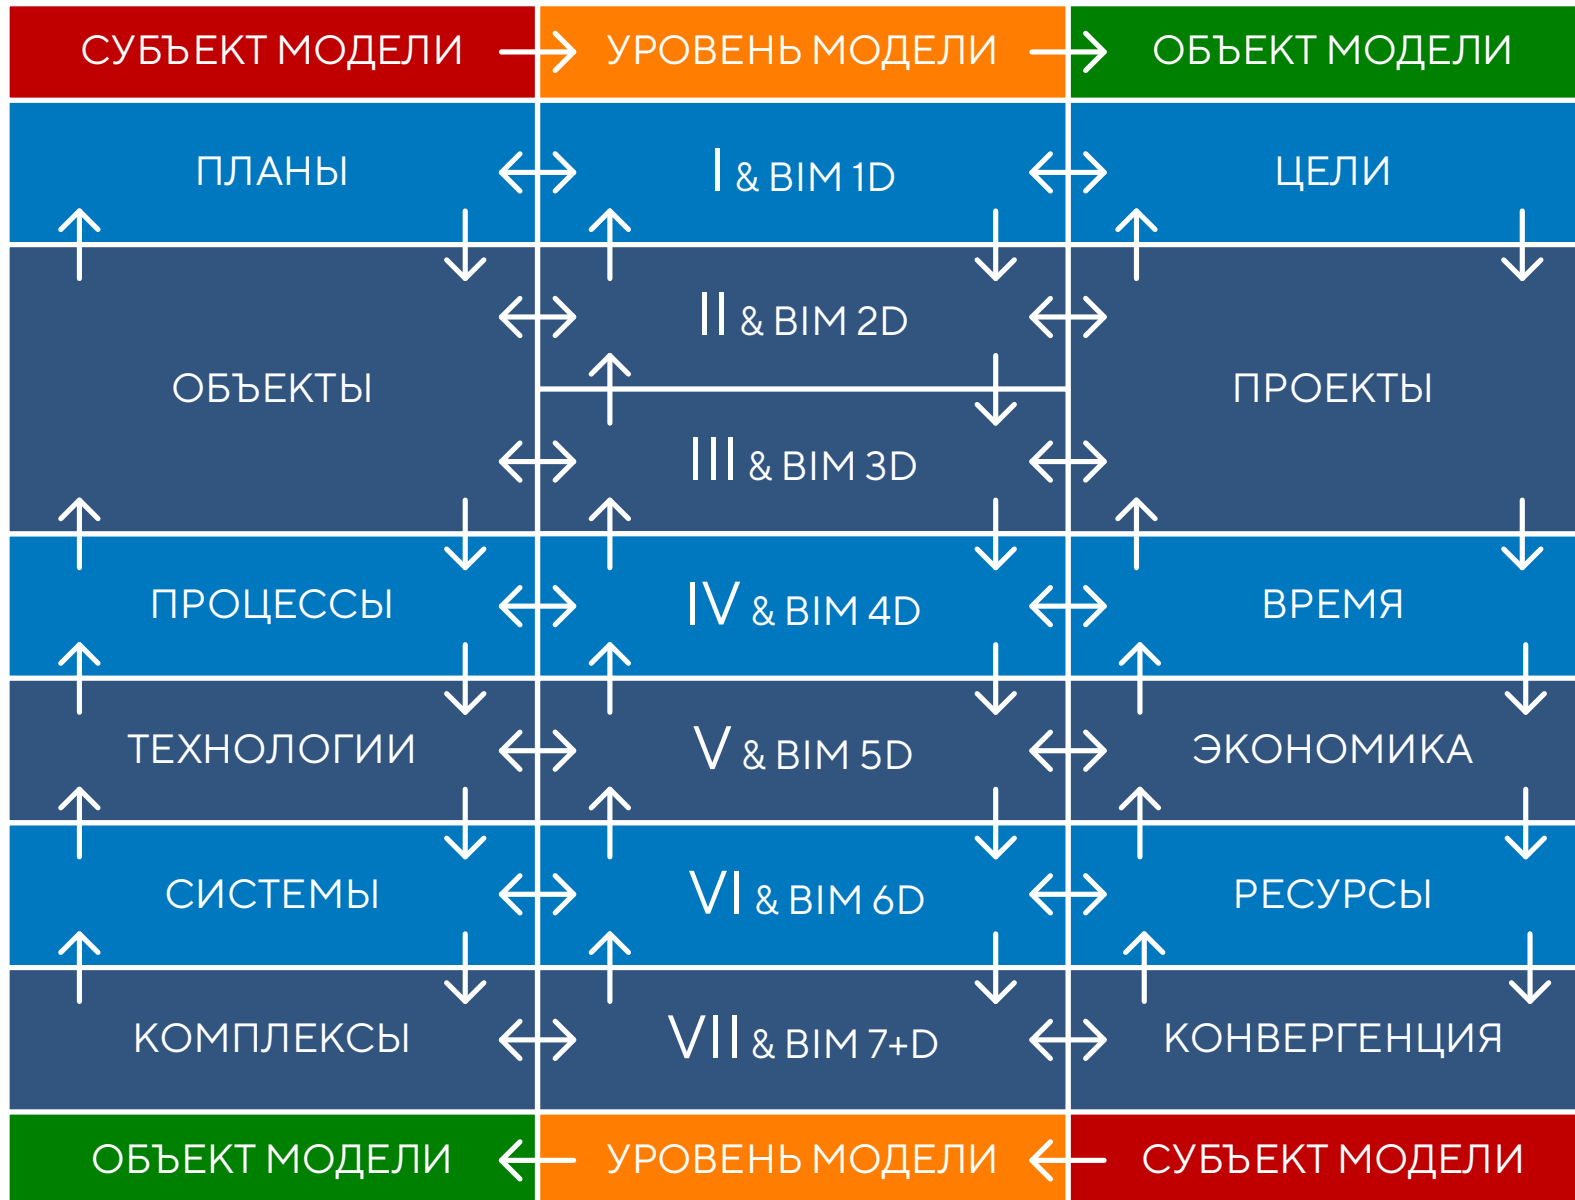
| СУБЪЕКТ МОДЕЛИ | УРОВЕНЬ МОДЕЛИ | ОБЪЕКТ МОДЕЛИ |
|---|---|---|
| ПЛАНЫ | I & BIM 1D | ЦЕЛИ |
| ОБЪЕКТЫ | II & BIM 2D | ПРОЕКТЫ |
| ОБЪЕКТЫ | III & BIM 3D | ПРОЕКТЫ |
| ПРОЦЕССЫ | IV & BIM 4D | ВРЕМЯ |
| ТЕХНОЛОГИИ | V & BIM 5D | ЭКОНОМИКА |
| СИСТЕМЫ | VI & BIM 6D | РЕСУРСЫ |
| КОМПЛЕКСЫ | VII & BIM 7+D | КОНВЕРГЕНЦИЯ |
| ОБЪЕКТ МОДЕЛИ | УРОВЕНЬ МОДЕЛИ | СУБЪЕКТ МОДЕЛИ |